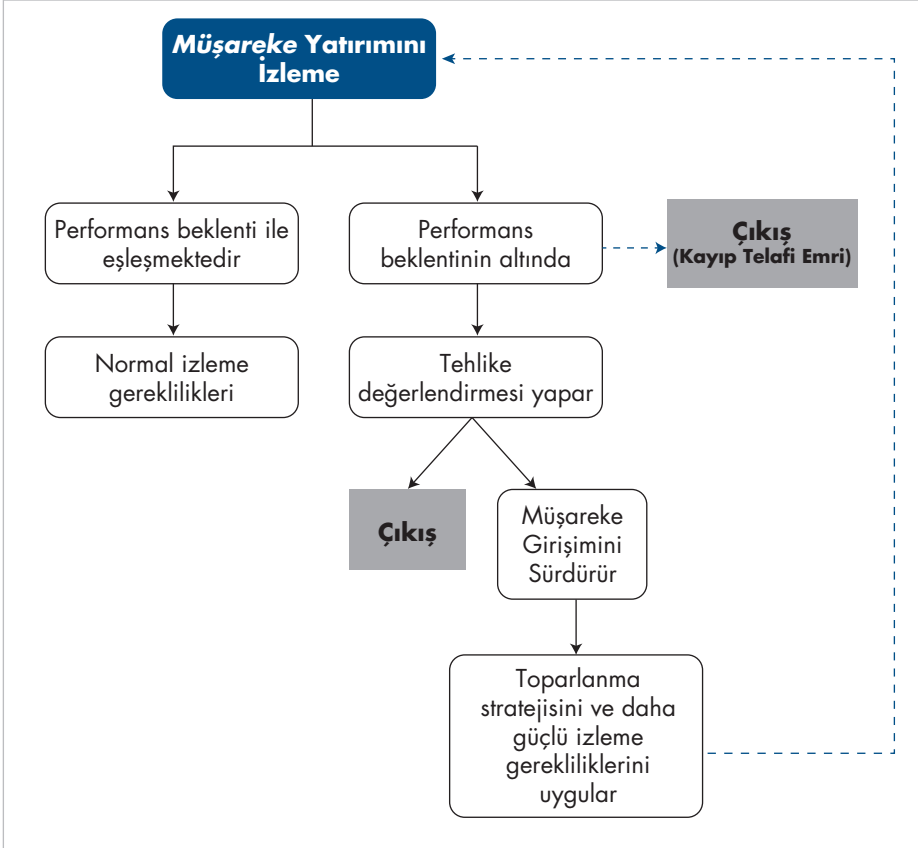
Müşareke Yatırımını İzleme

Performans beklenti ile eşleşmektedir

Performans beklentinin altında

Çıkış (Kayıp Telafi Emri)

Normal izleme gereklilikleri

Tehlike değerlendirmesi yapar

Çıkış

Müşareke Girişimini Sürdürür

Toparlanma stratejisini ve daha güçlü izleme gerekliliklerini uygular